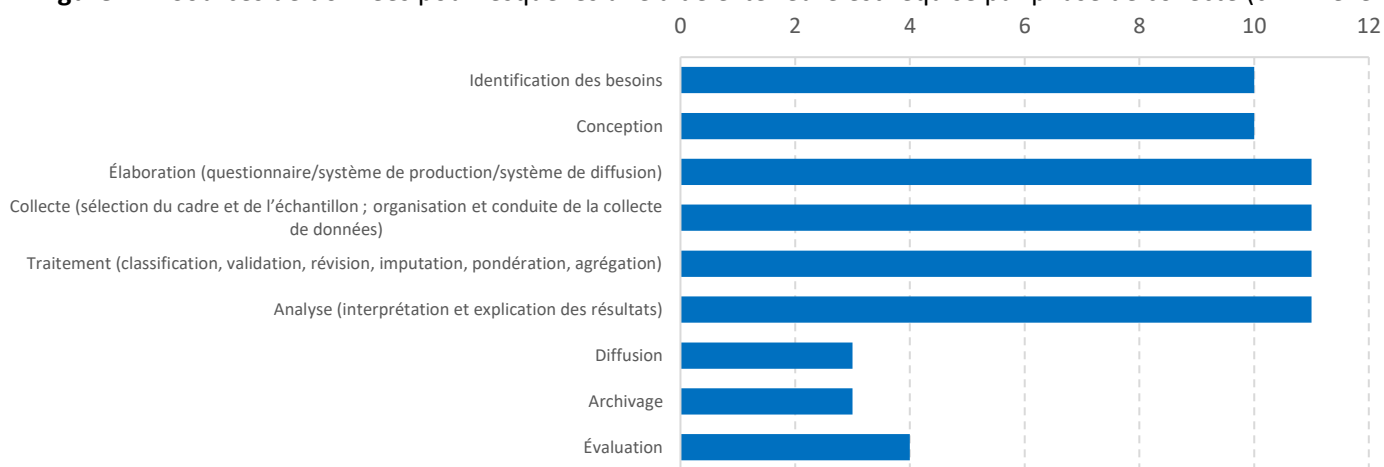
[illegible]

0 2 4 6 8 10 12

Identification des besoins

Conception

Élaboration (questionnaire/système de production/système de diffusion)

Collecte (sélection du cadre et de l'échantillon ; organisation et conduite de la collecte de données)

Traitement (classification, validation, révision, imputation, pondération, agrégation)

Analyse (interprétation et explication des résultats)

Diffusion

Archivage

Évaluation